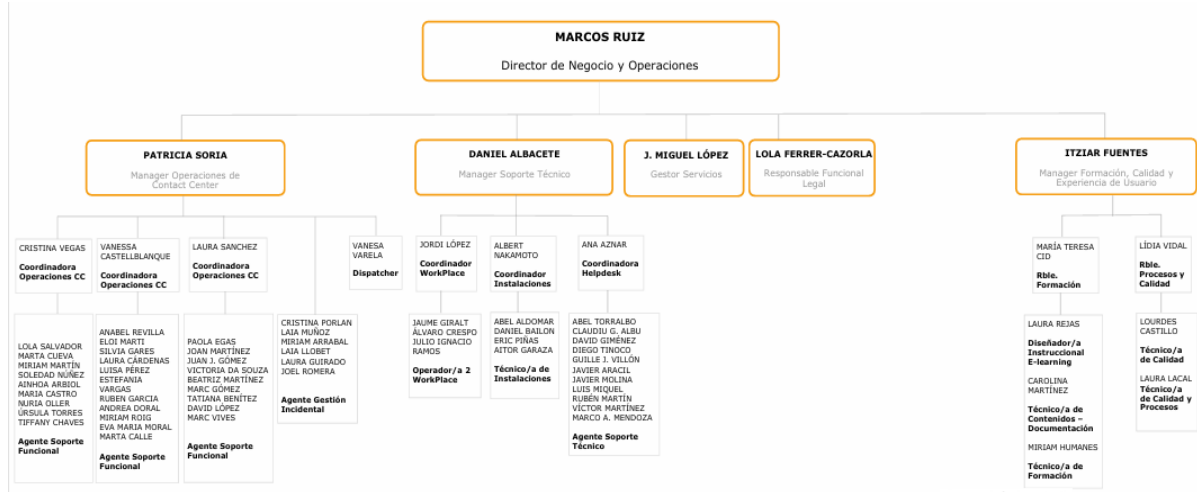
MARCOS RUIZ

Director de Negocio y Operaciones

PATRICIA SORIA

Manager Operaciones de Contact Center

DANIEL ALBACETE

Manager Soporte Técnico

J. MIGUEL LÓPEZ

Gestor Servicios

LOLA FERRER-CAZORLA

Responsable Funcional Legal

ITZIAR FUENTES

Manager Formación, Calidad y Experiencia de Usuario

CRISTINA VEGAS

Coordinadora Operaciones CC

VANESSA CASTELLBLANQUE

Coordinadora Operaciones CC

LAURA SANCHEZ

Coordinadora Operaciones CC

VANESA VARELA

Dispatcher

JORDI LÓPEZ

Coordinador WorkPlace

ALBERT NAKAMOTO

Coordinador Instalaciones

ANA AZNAR

Coordinadora Helpdesk

MARÍA TERESA CID

Rble. Formación

LÍDIA VIDAL

Rble. Procesos y Calidad

LOLA SALVADOR
MARTA CUEVA
MIRIAM MARTÍN
SOLEDAD NÚÑEZ
AINHOA ARBIOL
MARIA CASTRO
NURIA OLLER
ÚRSULA TORRES
TIFFANY CHAVES

Agente Soporte Funcional

ANABEL REVILLA
ELOI MARTI
SILVIA GARES
LAURA CÁRDENAS
LUISA PÉREZ
ESTEFANIA VARGAS
RUBEN GARCIA
ANDREA DORAL
MIRIAM ROIG
EVA MARIA MORAL
MARTA CALLE

Agente Soporte Funcional

PAOLA EGAS
JOAN MARTÍNEZ
JUAN J. GÓMEZ
VICTORIA DA SOUZA
BEATRIZ MARTÍNEZ
MARC GÓMEZ
TATIANA BENÍTEZ
DAVID LÓPEZ
MARC VIVES

Agente Soporte Funcional

CRISTINA PORLAN
LAIA MUÑOZ
MIRIAM ARRABAL
LAIA LLOBET
LAURA GUIRADO
JOEL ROMERA

Agente Gestión Incidental

JAUME GIRALT
ÁLVARO CRESPO
JULIO IGNACIO RAMOS

Operador/a 2 WorkPlace

ABEL ALDOMAR
DANIEL BAILON
ERIC PIÑAS
AITOR GARAZA

Técnico/a de Instalaciones

ABEL TORRALBO
CLAUDIU G. ALBU
DAVID GIMÉNEZ
DIEGO TINOCO
GUILLE J. VILLÓN
JAVIER ARACIL
JAVIER MOLINA
LUIS MIQUEL
RUBÉN MARTÍN
VÍCTOR MARTÍNEZ
MARCO A. MENDOZA

Agente Soporte Técnico

LAURA REJAS

Diseñador/a Instruccional E-learning

CAROLINA MARTÍNEZ

Técnico/a de Contenidos – Documentación

MIRIAM HUMANES

Técnico/a de Formación

LOURDES CASTILLO

Técnico/a de Calidad

LAURA LACAL

Técnico/a de Calidad y Procesos